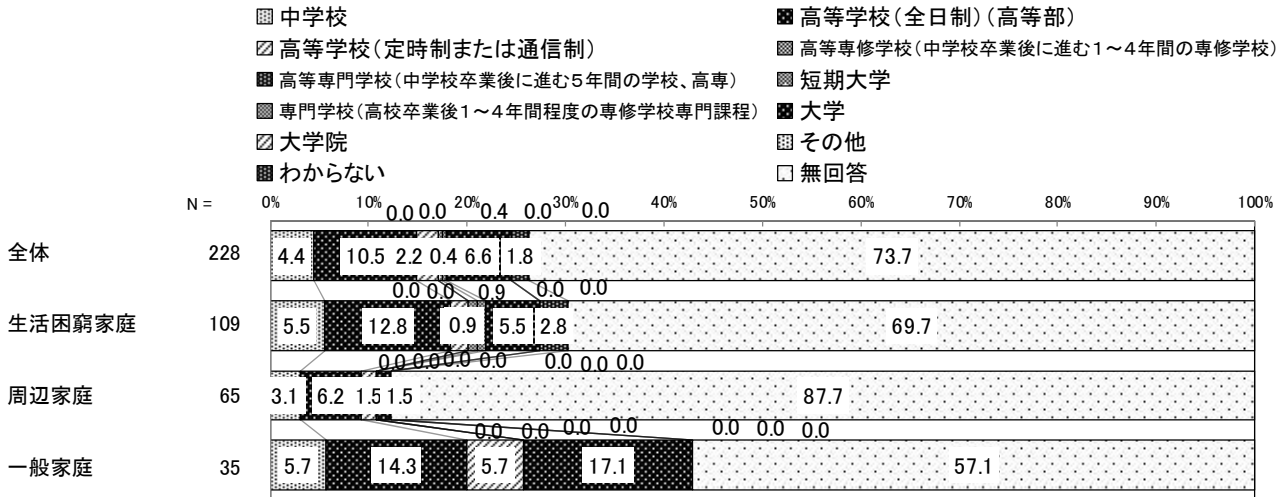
中学校
高等学校（全日制）（高等部）
高等学校（定時制または通信制）
高等専修学校（中学校卒業後に進む１～４年間の専修学校）
高等専門学校（中学校卒業後に進む５年間の学校、高専）
短期大学
専門学校（高校卒業後１～４年間程度の専修学校専門課程）
大学
大学院
その他
わからない
無回答

N =
0% 10% 20% 30% 40% 50% 60% 70% 80% 90% 100%

全体 228
0.0 0.0 0.4 0.0 0.0
4.4 10.5 2.2 0.4 6.6 1.8 73.7

生活困窮家庭 109
0.0 0.0 0.9 0.0 0.0
5.5 12.8 0.9 5.5 2.8 69.7

周辺家庭 65
0.0 0.0 0.0 0.0 0.0 0.0 0.0
3.1 6.2 1.5 1.5 87.7

一般家庭 35
0.0 0.0 0.0 0.0 0.0 0.0 0.0
5.7 14.3 5.7 17.1 57.1